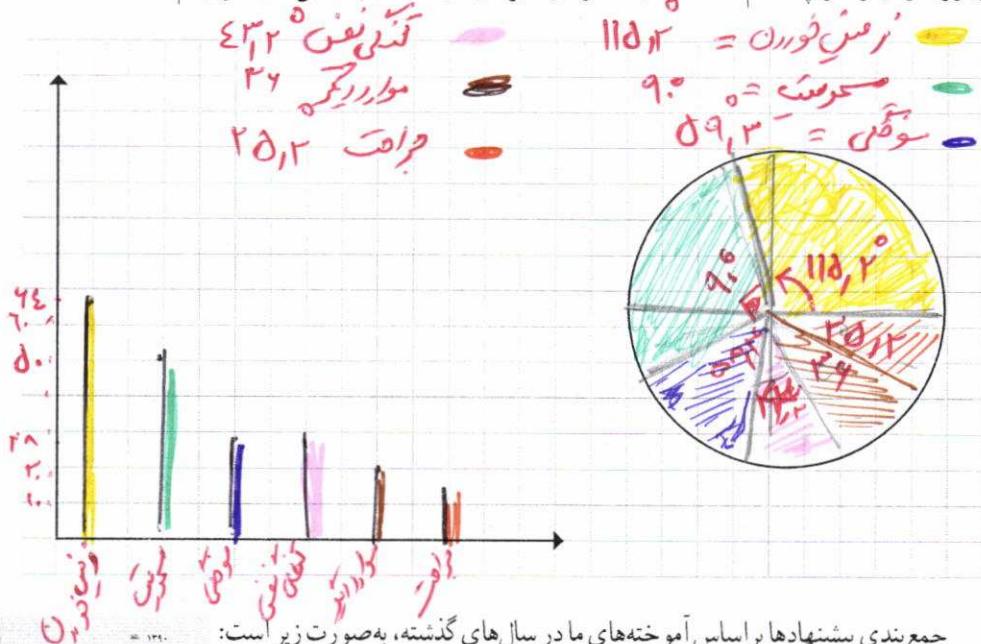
زمین خوردن = $115,2$
مسمومیت = $90°$
سوختگی = $59,3°$
تنگی نفس $43,2°$
مواد شیمیایی $36$
جراحت $25,2$

$115,2°$
$90$
$25,2$
$36$
$59,3$
$43,2$

$64$
$60$
$50$
$28$
$20$
$10$

زمین خوردن
مسمومیت
سوختگی
تنگی نفس
مواد شیمیایی
جراحت

جمع‌بندی پیشنهادها براساس آموخته‌های ما در سال‌های گذشته، به‌صورت زیر است: